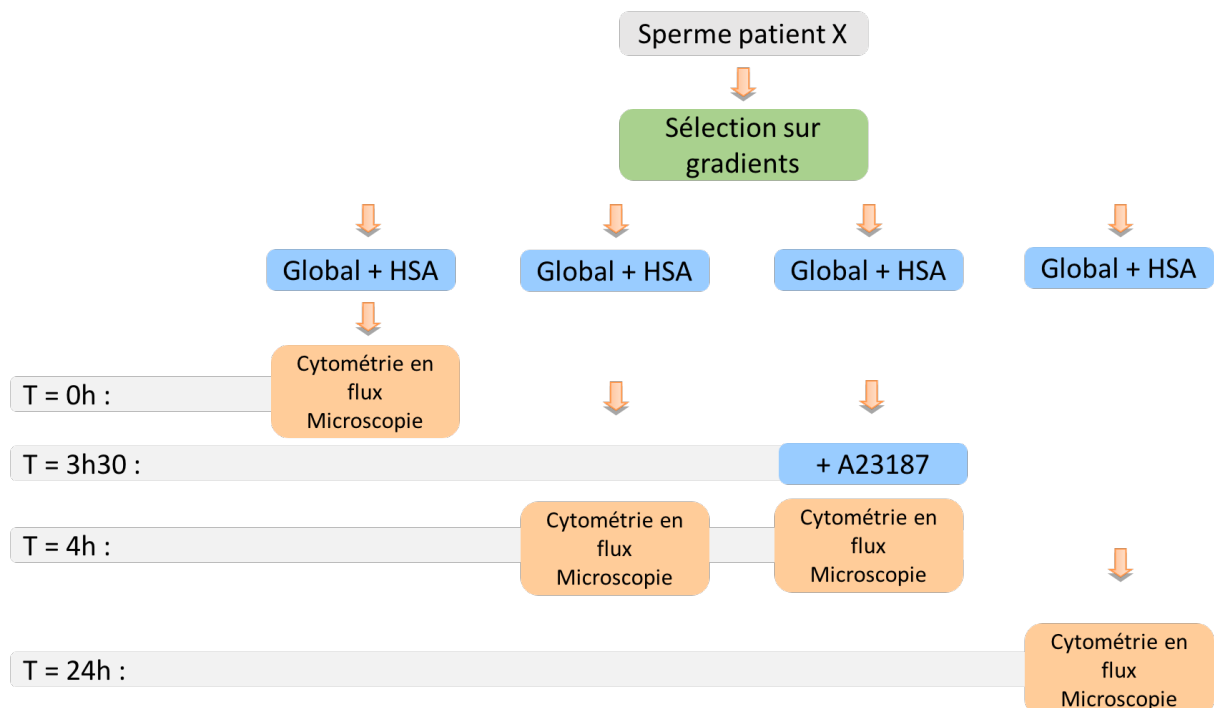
Sperme patient X

Sélection sur gradients

Global + HSA

Global + HSA

Global + HSA

Global + HSA

T = 0h :

Cytométrie en flux Microscopie

T = 3h30 :

+ A23187

T = 4h :

Cytométrie en flux Microscopie

Cytométrie en flux Microscopie

T = 24h :

Cytométrie en flux Microscopie